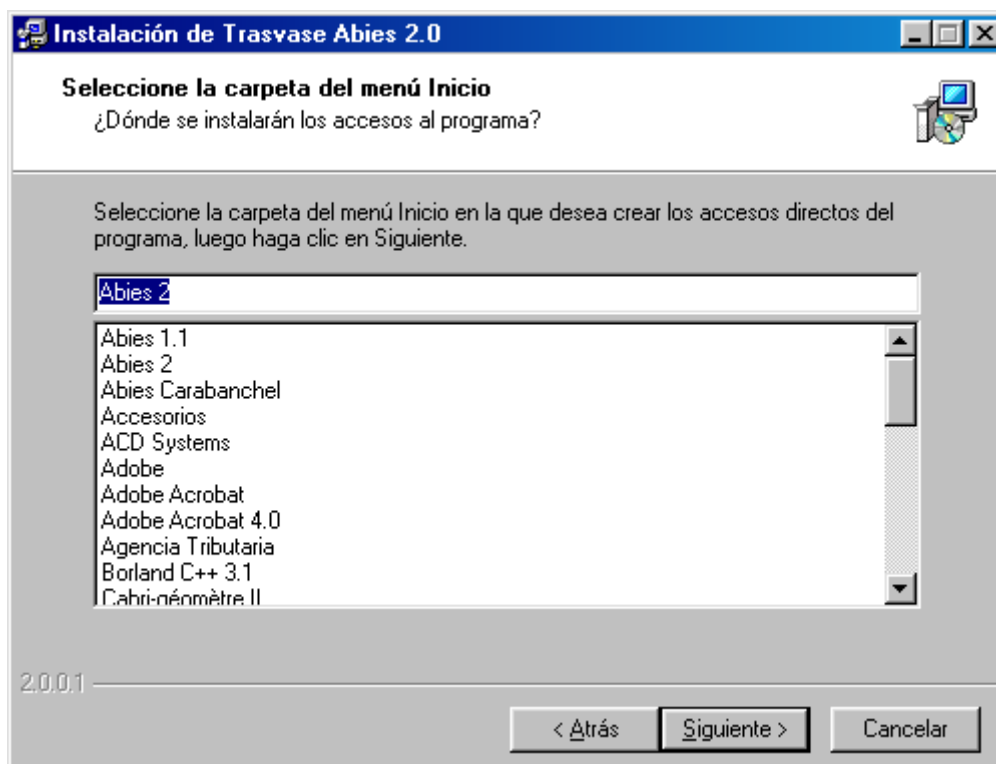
Instalación de Trasvase Abies 2.0

Seleccione la carpeta del menú Inicio
¿Dónde se instalarán los accesos al programa?

Seleccione la carpeta del menú Inicio en la que desea crear los accesos directos del programa, luego haga clic en Siguiente.

Abies 2

Abies 1.1
Abies 2
Abies Carabanchel
Accesorios
ACD Systems
Adobe
Adobe Acrobat
Adobe Acrobat 4.0
Agencia Tributaria
Borland C++ 3.1
Cabri-géomètre II

2.0.0.1

< Atrás
Siguiente >
Cancelar